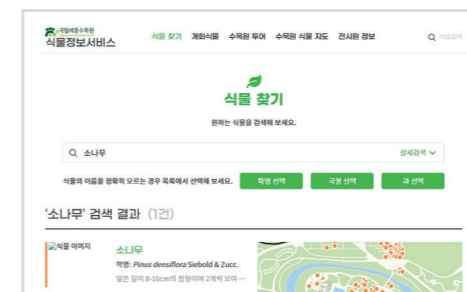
국립세종수목원
식물정보서비스

식물 찾기 개화식물 수목원 투어 수목원 식물 지도 전시원 정보

식물 찾기

원하는 식물을 검색해 보세요.

소나무

상세검색

식물의 이름을 정확히 모르는 경우 목록에서 선택해 보세요.

학명 선택

국명 선택

과 선택

'소나무' 검색 결과 (1건)

식물 이미지

소나무

학명: Pinus densiflora Siebold & Zucc.

잎은 길이 8-16cm의 침형이며 2개씩 모여 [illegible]